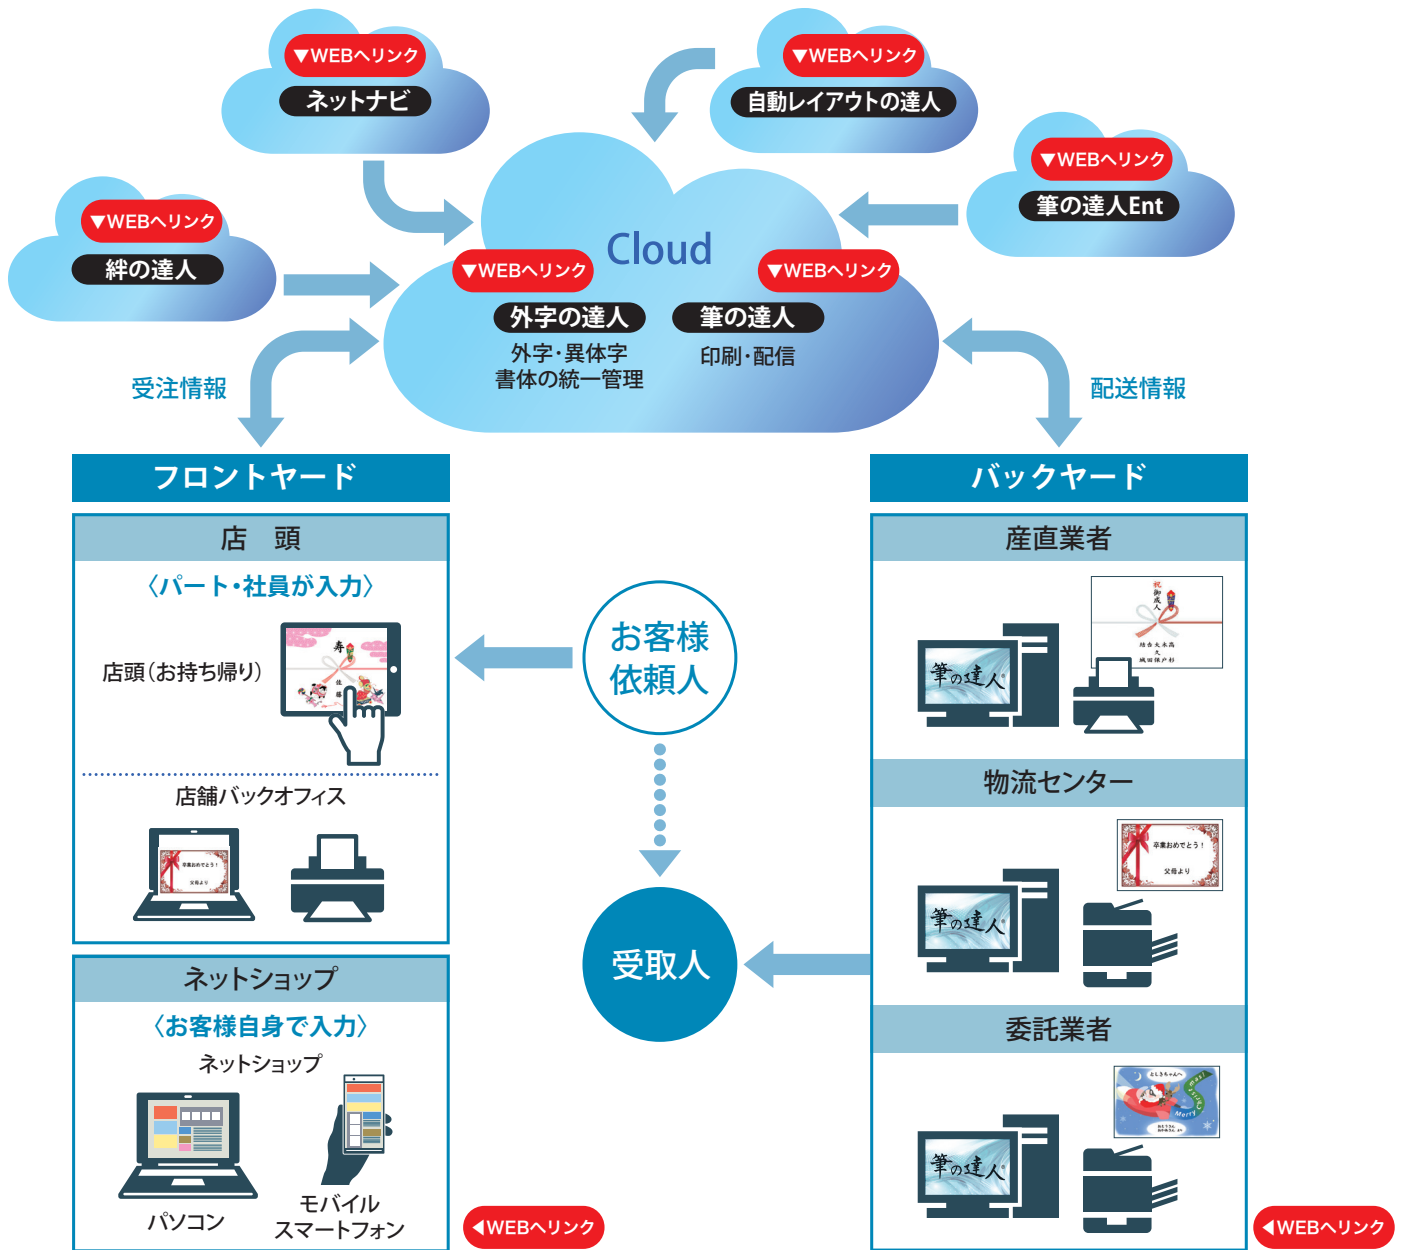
▼WEBへリンク
ネットナビ

▼WEBへリンク
自動レイアウトの達人

▼WEBへリンク
筆の達人Ent

▼WEBへリンク
絆の達人

Cloud

▼WEBへリンク
外字の達人
外字・異体字
書体の統一管理

▼WEBへリンク
筆の達人
印刷・配信

受注情報

配送情報

フロントヤード

店　頭
〈パート・社員が入力〉
店頭（お持ち帰り）

店舗バックオフィス

ネットショップ
〈お客様自身で入力〉
ネットショップ
パソコン
モバイル
スマートフォン

◀WEBへリンク

お客様
依頼人

受取人

バックヤード

産直業者

物流センター

委託業者

◀WEBへリンク